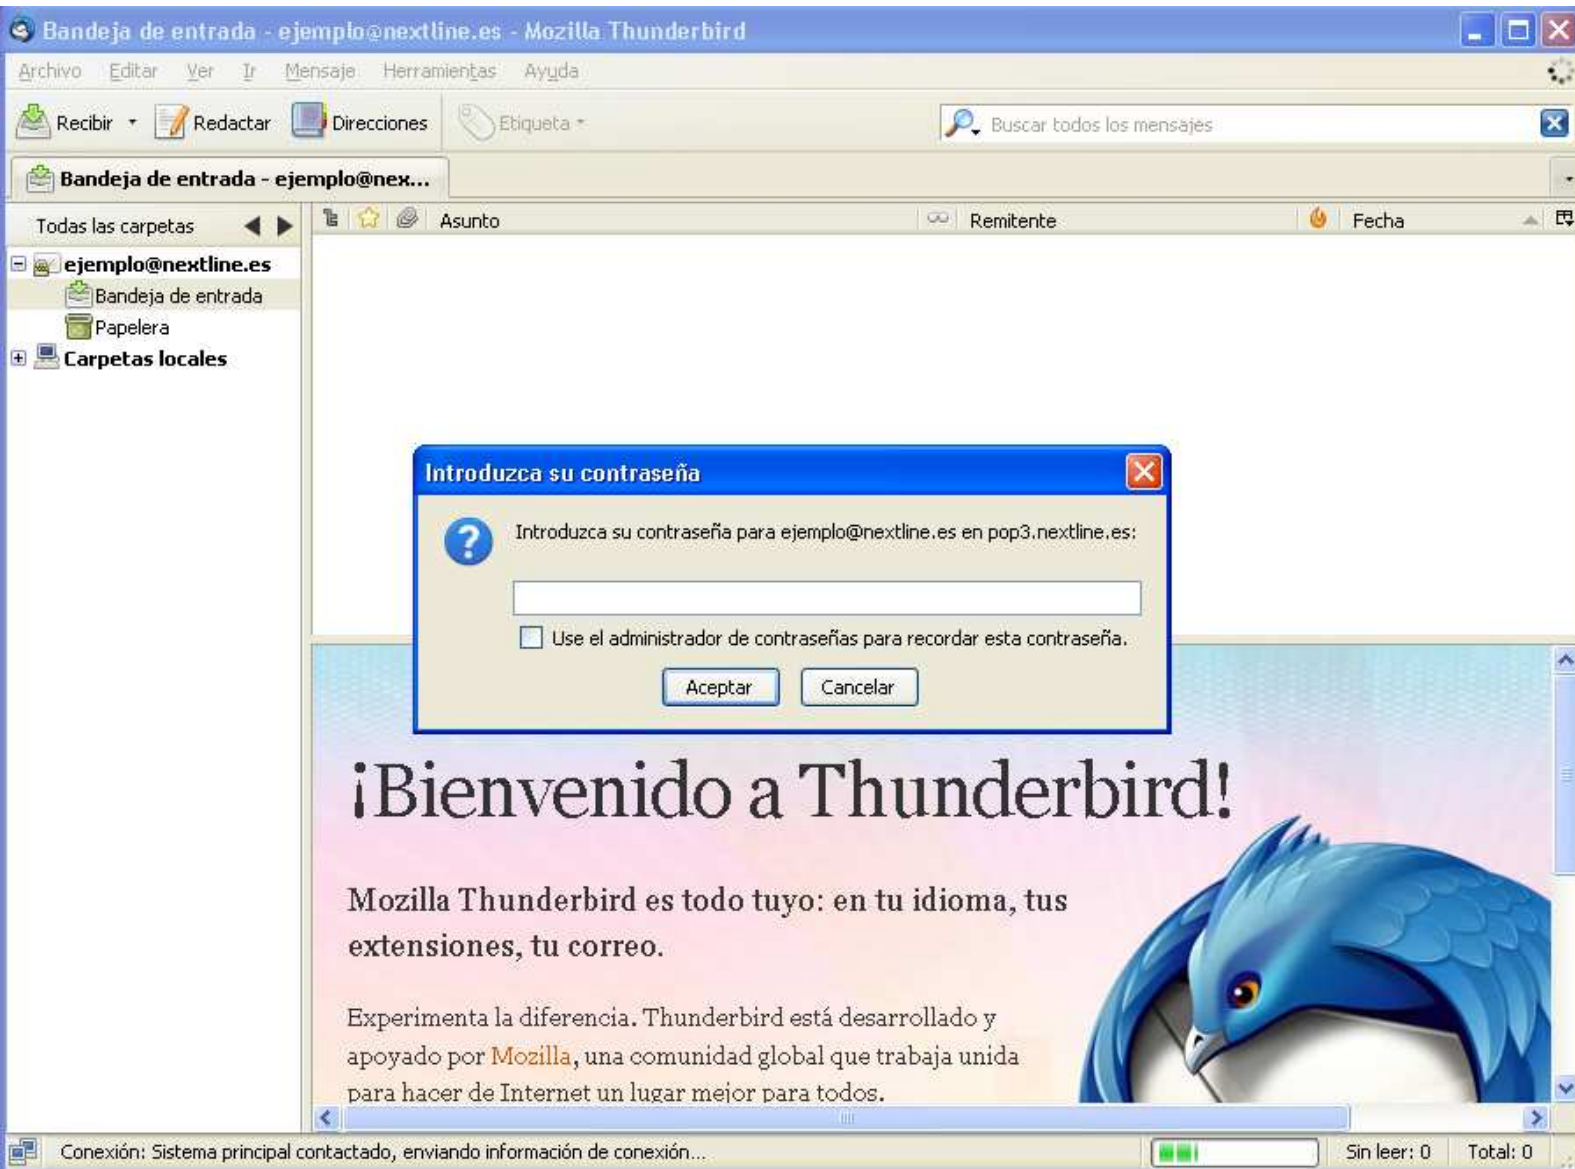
Bandeja de entrada - ejemplo@nextline.es - Mozilla Thunderbird

Archivo Editar Ver Ir Mensaje Herramientas Ayuda

Recibir Redactar Direcciones Etiqueta

Buscar todos los mensajes

Bandeja de entrada - ejemplo@nex...

Todas las carpetas

Asunto Remitente Fecha

ejemplo@nextline.es
Bandeja de entrada
Papelera
Carpetas locales

Introduzca su contraseña

Introduzca su contraseña para ejemplo@nextline.es en pop3.nextline.es:

Use el administrador de contraseñas para recordar esta contraseña.

Aceptar Cancelar

¡Bienvenido a Thunderbird!

Mozilla Thunderbird es todo tuyo: en tu idioma, tus extensiones, tu correo.

Experimenta la diferencia. Thunderbird está desarrollado y apoyado por Mozilla, una comunidad global que trabaja unida para hacer de Internet un lugar mejor para todos.

Conexión: Sistema principal contactado, enviando información de conexión...

Sin leer: 0 Total: 0